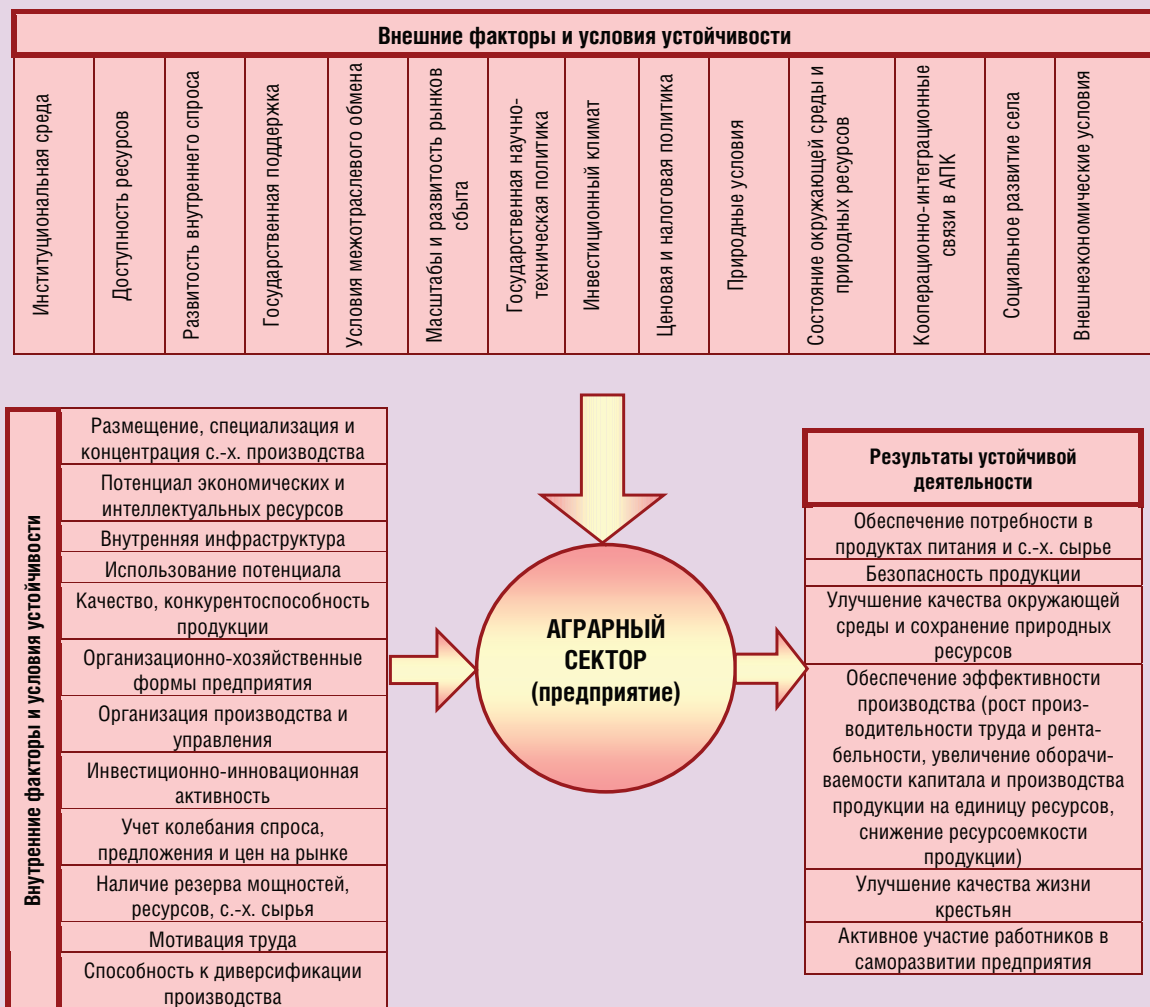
Внешние факторы и условия устойчивости

| Институциональная среда | Доступность ресурсов | Развитость внутреннего спроса | Государственная поддержка | Условия межотраслевого обмена | Масштабы и развитость рынков сбыта | Государственная научно-техническая политика | Инвестиционный климат | Ценовая и налоговая политика | Природные условия | Состояние окружающей среды и природных ресурсов | Кооперационно-интеграционные связи в АПК | Социальное развитие села | Внешнеэкономические условия |
|---|---|---|---|---|---|---|---|---|---|---|---|---|---|

Внутренние факторы и условия устойчивости

Размещение, специализация и концентрация с.-х. производства
Потенциал экономических и интеллектуальных ресурсов
Внутренняя инфраструктура
Использование потенциала
Качество, конкурентоспособность продукции
Организационно-хозяйственные формы предприятия
Организация производства и управления
Инвестиционно-инновационная активность
Учет колебания спроса, предложения и цен на рынке
Наличие резерва мощностей, ресурсов, с.-х. сырья
Мотивация труда
Способность к диверсификации производства

АГРАРНЫЙ СЕКТОР (предприятие)

Результаты устойчивой деятельности

Обеспечение потребности в продуктах питания и с.-х. сырье
Безопасность продукции
Улучшение качества окружающей среды и сохранение природных ресурсов
Обеспечение эффективности производства (рост производительности труда и рентабельности, увеличение оборачиваемости капитала и производства продукции на единицу ресурсов, снижение ресурсоемкости продукции)
Улучшение качества жизни крестьян
Активное участие работников в саморазвитии предприятия